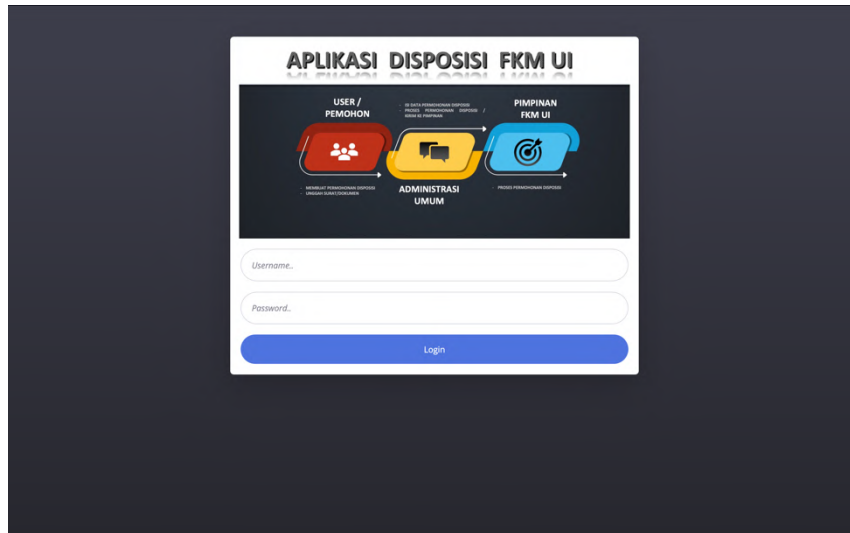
APLIKASI DISPOSISI FKM UI

USER / PEMOHON

- MEMBUAT PERMOHONAN DISPOSISI
- UNGGAH SURAT/DOKUMEN

- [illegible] DATA PERMOHONAN DISPOSISI
- PROSES PERMOHONAN DISPOSISI / KIRIM KE PIMPINAN

ADMINISTRASI UMUM

PIMPINAN FKM UI

- PROSES PERMOHONAN DISPOSISI

Username..

Password..

Login